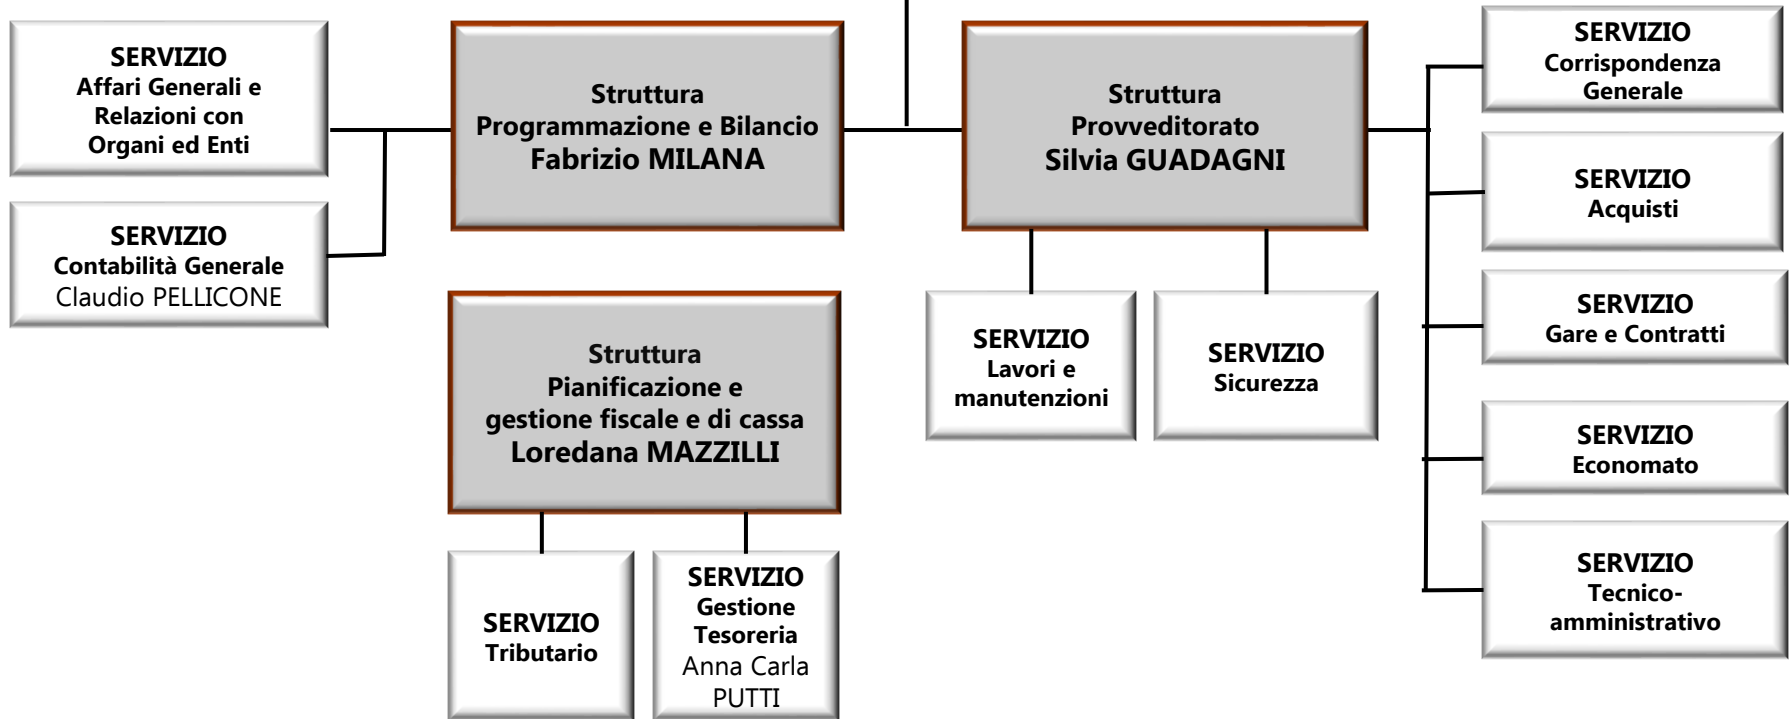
SERVIZIO
Affari Generali e Relazioni con Organi ed Enti

SERVIZIO
Contabilità Generale
Claudio PELLICONE

Struttura
Programmazione e Bilancio
Fabrizio MILANA

Struttura
Pianificazione e gestione fiscale e di cassa
Loredana MAZZILLI

SERVIZIO
Tributario

SERVIZIO
Gestione Tesoreria
Anna Carla PUTTI

Struttura
Provveditorato
Silvia GUADAGNI

SERVIZIO
Lavori e manutenzioni

SERVIZIO
Sicurezza

SERVIZIO
Corrispondenza Generale

SERVIZIO
Acquisti

SERVIZIO
Gare e Contratti

SERVIZIO
Economato

SERVIZIO
Tecnico-amministrativo